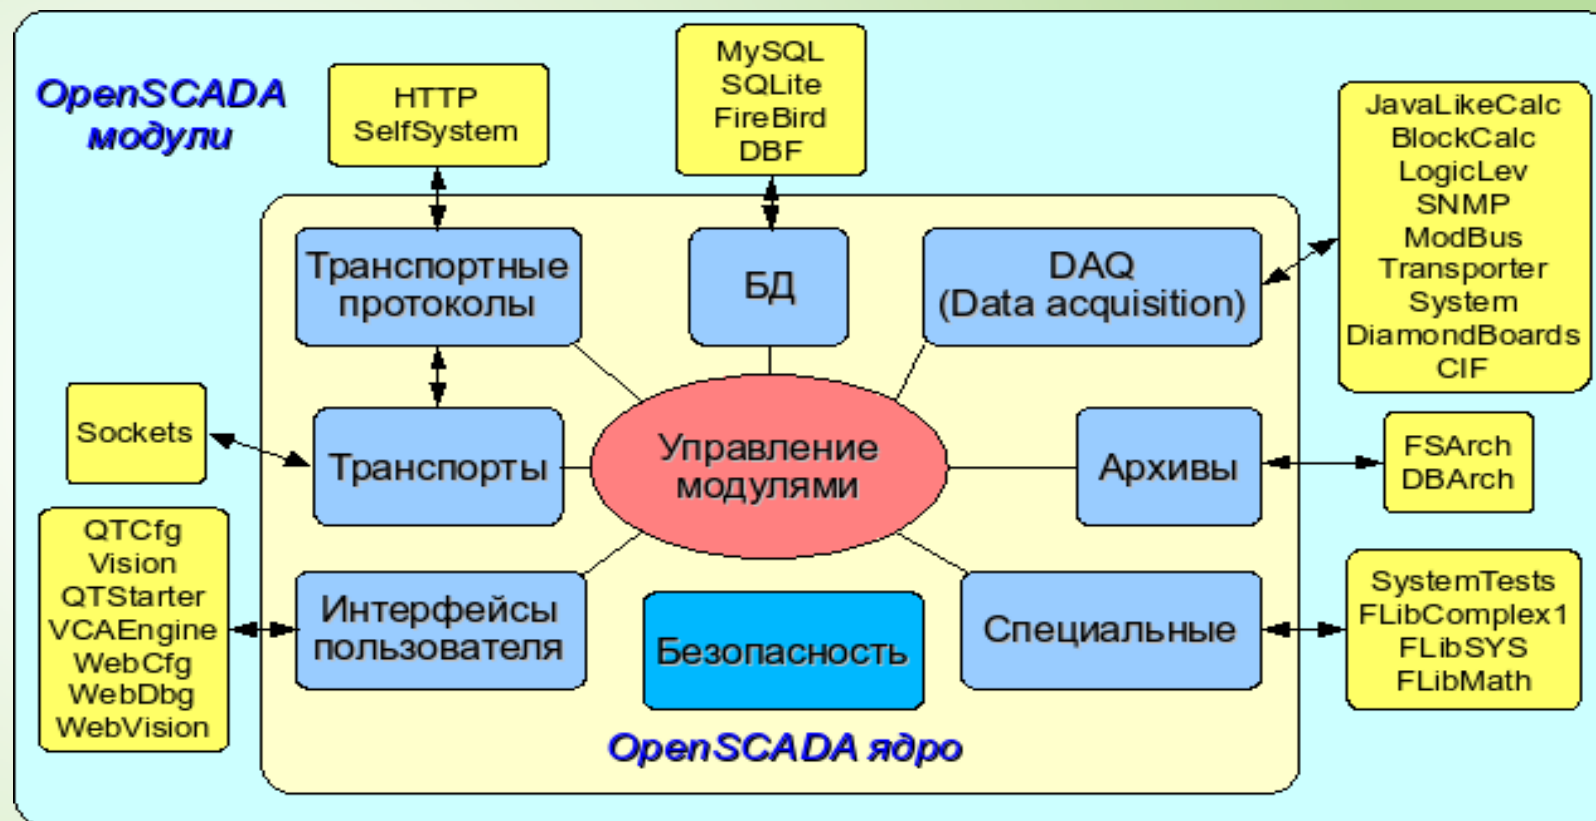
OpenSCADA модули

HTTP
SelfSystem

MySQL
SQLite
FireBird
DBF

JavaLikeCalc
BlockCalc
LogicLev
SNMP
ModBus
Transporter
System
DiamondBoards
CIF

Транспортные протоколы

БД

DAQ
(Data acquisition)

Sockets

Транспорты

Управление модулями

Архивы

FSArch
DBArch

QTCfg
Vision
QTStarter
VCAEngine
WebCfg
WebDbg
WebVision

Интерфейсы пользователя

Безопасность

Специальные

SystemTests
FLibComplex1
FLibSYS
FLibMath

OpenSCADA ядро